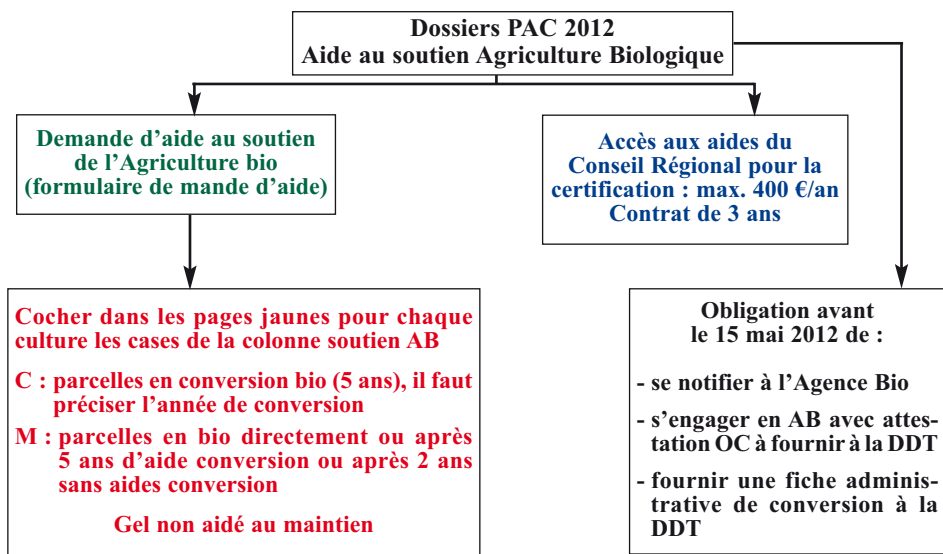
Dossiers PAC 2012
Aide au soutien Agriculture Biologique

Demande d'aide au soutien de l'Agriculture bio (formulaire de mande d'aide)

Accès aux aides du Conseil Régional pour la certification : max. 400 €/an
Contrat de 3 ans

Cocher dans les pages jaunes pour chaque culture les cases de la colonne soutien AB

C : parcelles en conversion bio (5 ans), il faut préciser l'année de conversion

M : parcelles en bio directement ou après 5 ans d'aide conversion ou après 2 ans sans aides conversion

Gel non aidé au maintien

Obligation avant le 15 mai 2012 de :

- se notifier à l'Agence Bio

- s'engager en AB avec attestation OC à fournir à la DDT

- fournir une fiche administrative de conversion à la DDT